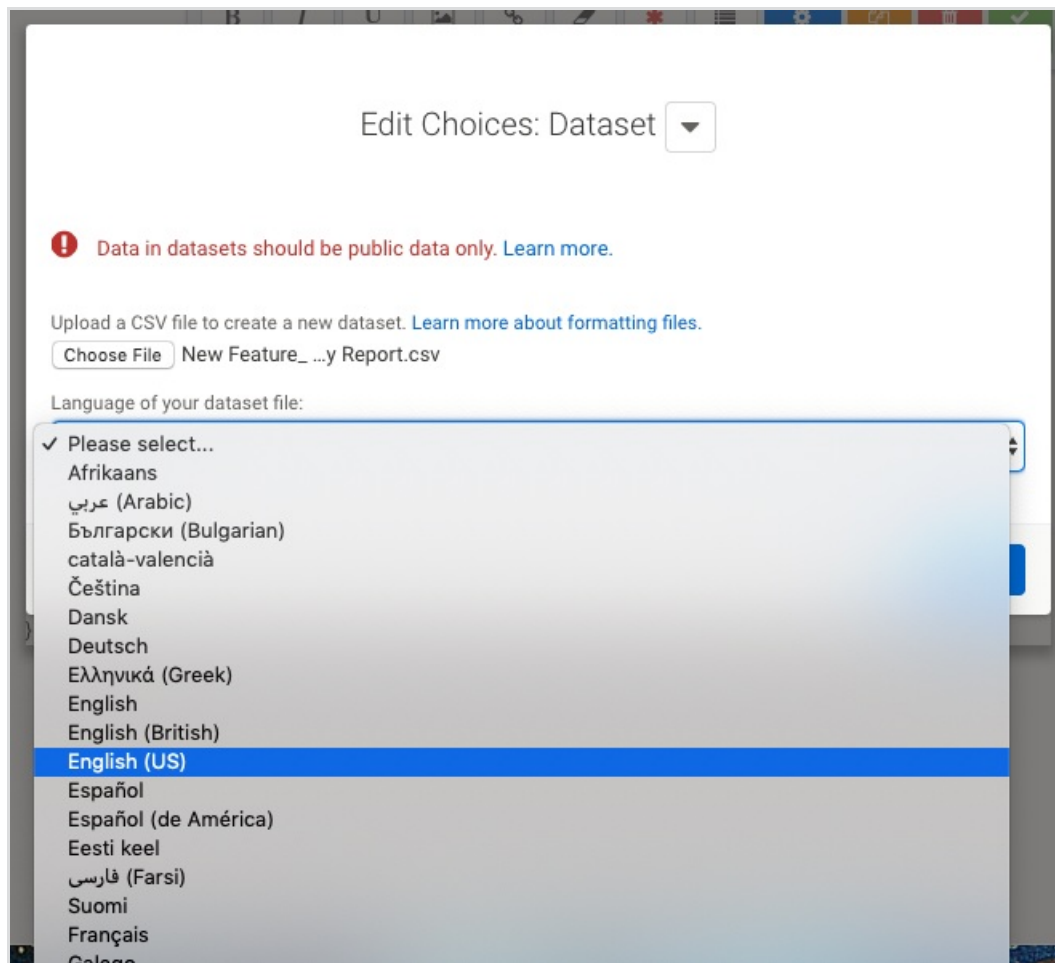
Edit Choices: Dataset

Data in datasets should be public data only. Learn more.

Upload a CSV file to create a new dataset. Learn more about formatting files.

Choose File New Feature_ ...y Report.csv

Language of your dataset file:

✓ Please select...
Afrikaans
عربي (Arabic)
Български (Bulgarian)
català-valencià
Čeština
Dansk
Deutsch
Ελληνικά (Greek)
English
English (British)
English (US)
Español
Español (de América)
Eesti keel
فارسی (Farsi)
Suomi
Français
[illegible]